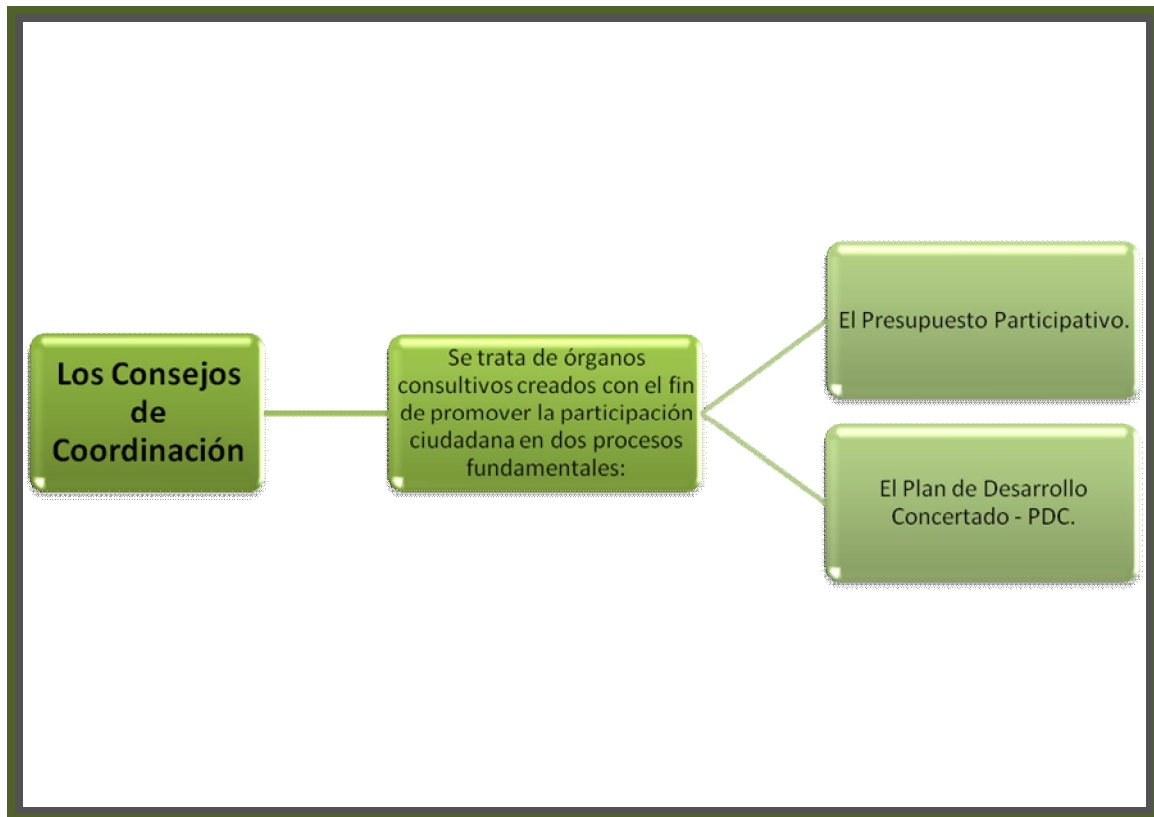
Los Consejos de Coordinación

Se trata de órganos consultivos creados con el fin de promover la participación ciudadana en dos procesos fundamentales:

El Presupuesto Participativo.

El Plan de Desarrollo Concertado - PDC.